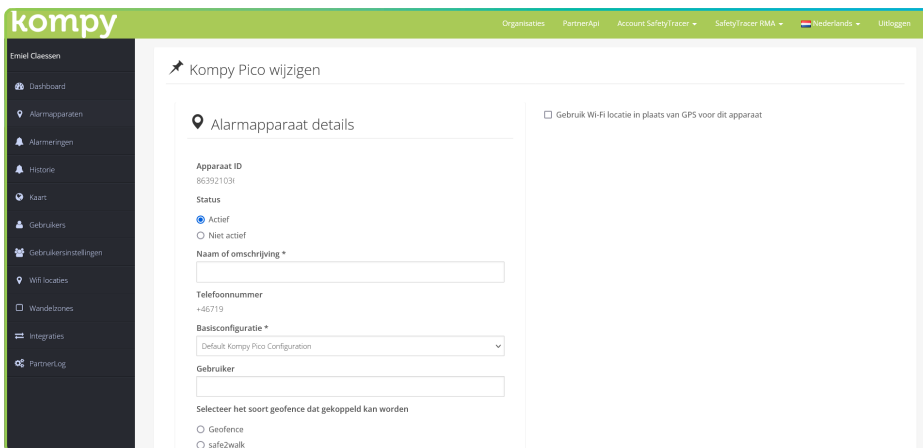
kompy

Organisaties PartnerApi Account SafetyTracer SafetyTracer RMA Nederlands Uitloggen

Emiel Claessen

Dashboard
Alarmapparaten
Alarmeringen
Historie
Kaart
Gebruikers
Gebruikersinstellingen
Wifi locaties
Wandelzones
Integraties
PartnerLog

Kompy Pico wijzigen

Alarmapparaat details

Apparaat ID
86392103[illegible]

Status
Actief
Niet actief

Naam of omschrijving *

Telefoonnummer
+46719

Basisconfiguratie *
Default Kompy Pico Configuration

Gebruiker

Selecteer het soort geofence dat gekoppeld kan worden
Geofence
safe2walk

Gebruik Wi-Fi locatie in plaats van GPS voor dit apparaat